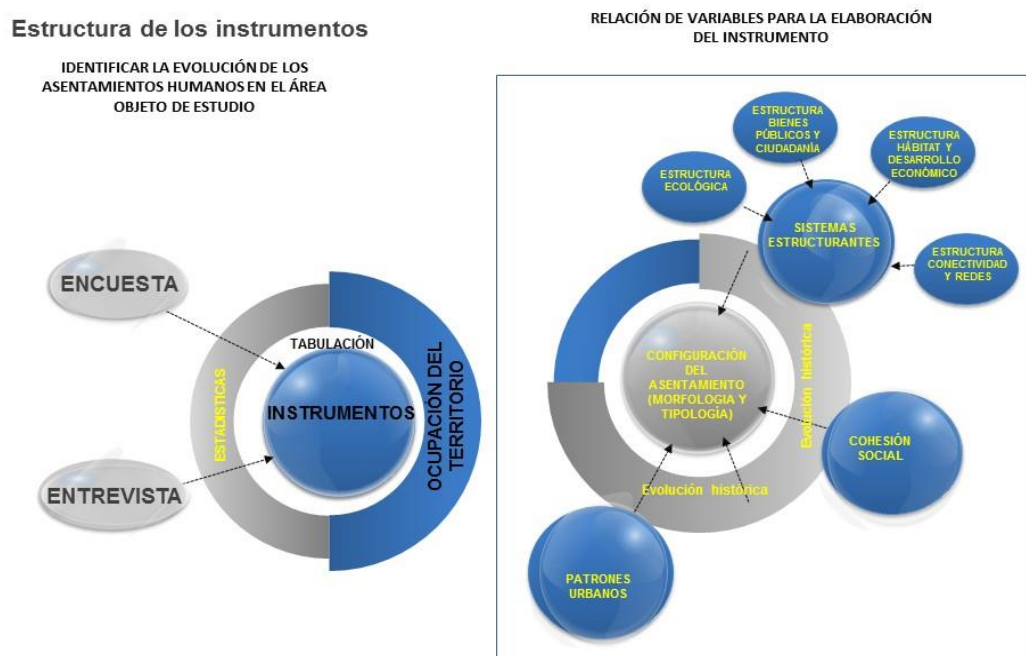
Estructura de los instrumentos

IDENTIFICAR LA EVOLUCIÓN DE LOS ASENTAMIENTOS HUMANOS EN EL ÁREA OBJETO DE ESTUDIO

ENCUESTA

TABULACIÓN

ESTADÍSTICAS

INSTRUMENTOS

OCUPACIÓN DEL TERRITORIO

ENTREVISTA

RELACIÓN DE VARIABLES PARA LA ELABORACIÓN DEL INSTRUMENTO

ESTRUCTURA BIENES PÚBLICOS Y CIUDADANÍA

ESTRUCTURA HÁBITAT Y DESARROLLO ECONÓMICO

ESTRUCTURA ECOLÓGICA

SISTEMAS ESTRUCTURANTES

ESTRUCTURA CONECTIVIDAD Y REDES

CONFIGURACIÓN DEL ASENTAMIENTO (MORFOLOGIA Y TIPOLOGÍA)

Evolución histórica

COHESIÓN SOCIAL

Evolución histórica

PATRONES URBANOS